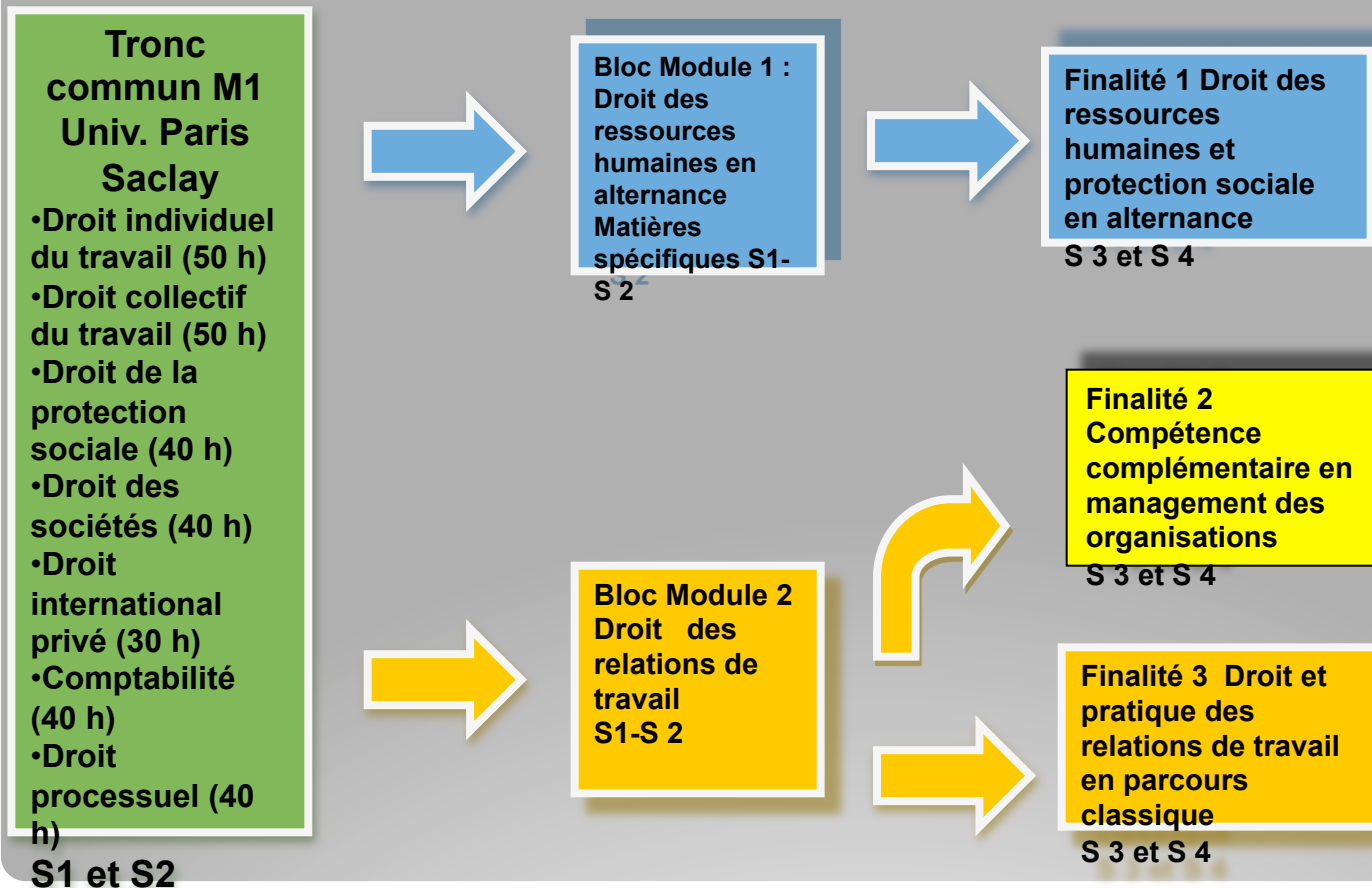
Tronc commun M1 Univ. Paris Saclay

•Droit individuel du travail (50 h)
•Droit collectif du travail (50 h)
•Droit de la protection sociale (40 h)
•Droit des sociétés (40 h)
•Droit international privé (30 h)
•Comptabilité (40 h)
•Droit processuel (40 h)

S1 et S2

Bloc Module 1 : Droit des ressources humaines en alternance Matières spécifiques S1-S 2

Finalité 1 Droit des ressources humaines et protection sociale en alternance
S 3 et S 4

Finalité 2 Compétence complémentaire en management des organisations
S 3 et S 4

Bloc Module 2 Droit des relations de travail
S1-S 2

Finalité 3 Droit et pratique des relations de travail en parcours classique
S 3 et S 4